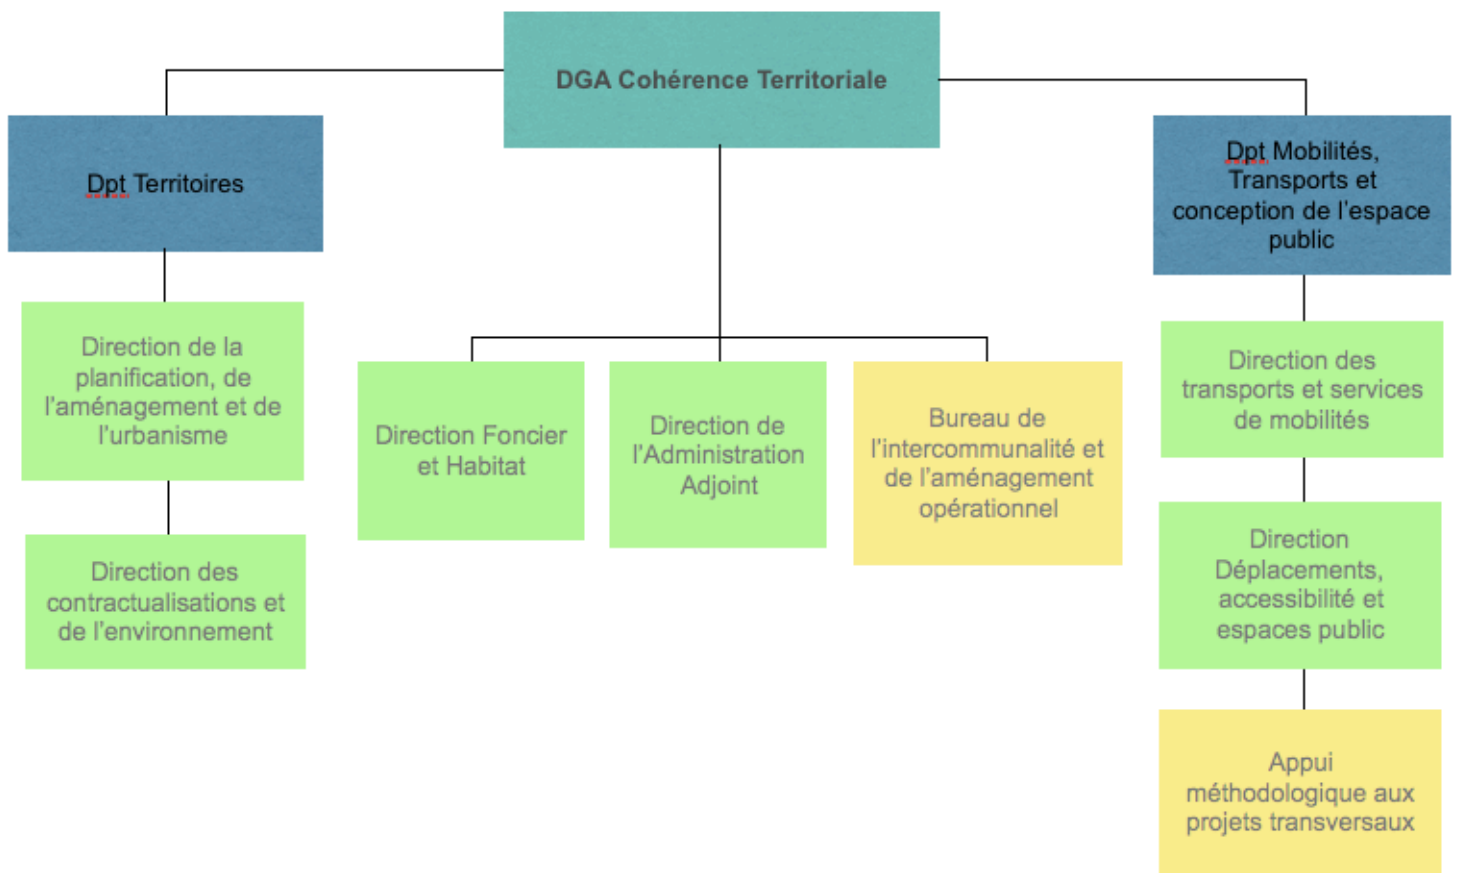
DGA Cohérence Territoriale

Dpt Territoires

Direction de la planification, de l'aménagement et de l'urbanisme

Direction des contractualisations et de l'environnement

Direction Foncier et Habitat

Direction de l'Administration Adjoint

Bureau de l'intercommunalité et de l'aménagement opérationnel

Dpt Mobilités, Transports et conception de l'espace public

Direction des transports et services de mobilités

Direction Déplacements, accessibilité et espaces public

Appui méthodologique aux projets transversaux